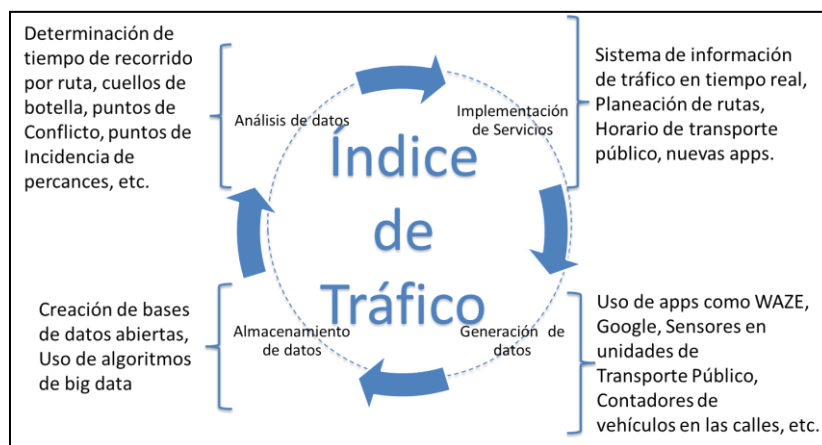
Determinación de tiempo de recorrido por ruta, cuellos de botella, puntos de Conflicto, puntos de Incidencia de percances, etc.

Análisis de datos

Implementación de Servicios

Sistema de información de tráfico en tiempo real, Planeación de rutas, Horario de transporte público, nuevas apps.

Índice de Tráfico

Creación de bases de datos abiertas, Uso de algoritmos de big data

Almacenamiento de datos

Generación de datos

Uso de apps como WAZE, Google, Sensores en unidades de Transporte Público, Contadores de vehículos en las calles, etc.